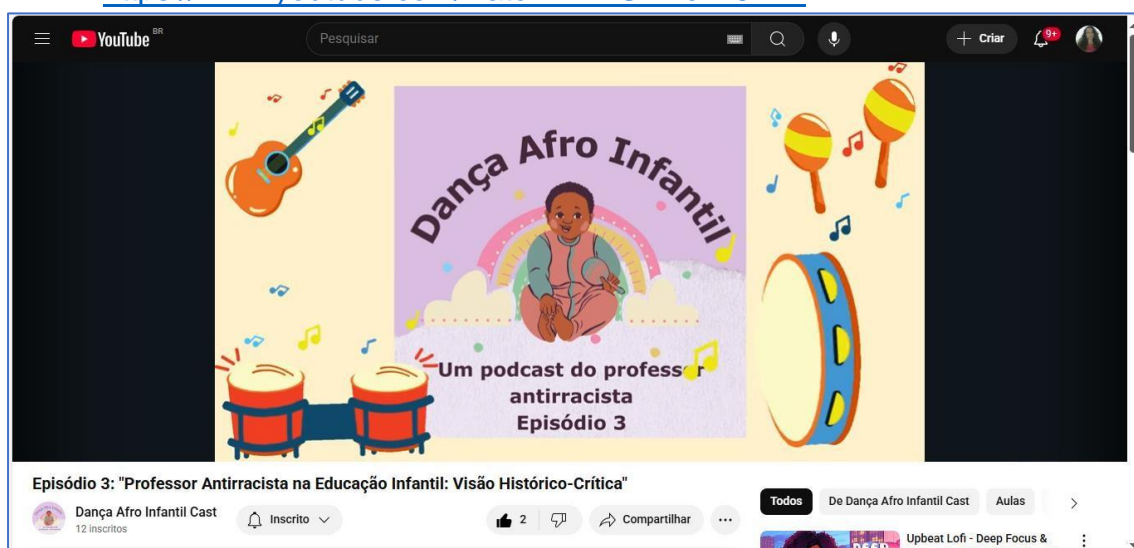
YouTube BR

Pesquisar

Criar

9+

Dança Afro Infantil

Um podcast do professor antirracista Episódio 3

Episódio 3: "Professor Antirracista na Educação Infantil: Visão Histórico-Crítica"

Dança Afro Infantil Cast
12 inscritos

Inscrito

2

Compartilhar

Todos

De Dança Afro Infantil Cast

Aulas

Upbeat Lofi - Deep Focus &